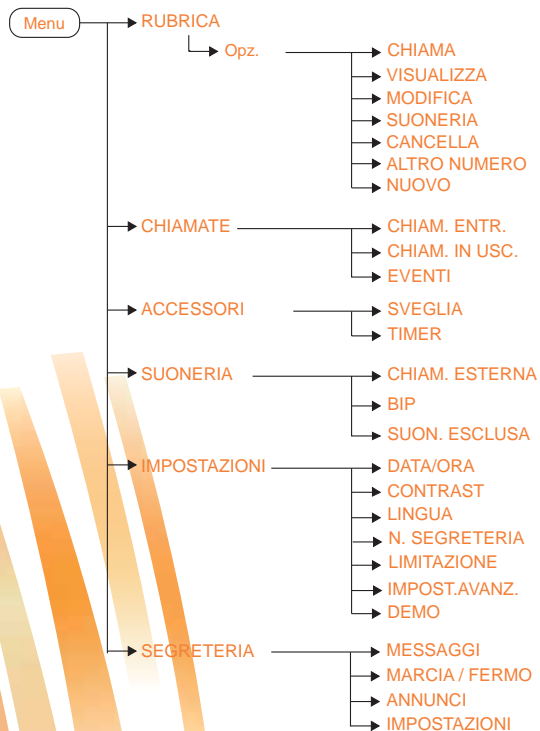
Menu
RUBRICA
Opz.
CHIAMA
VISUALIZZA
MODIFICA
SUONERIA
CANCELLA
ALTRO NUMERO
NUOVO
CHIAMATE
CHIAM. ENTR.
CHIAM. IN USC.
EVENTI
ACCESSORI
SVEGLIA
TIMER
SUONERIA
CHIAM. ESTERNA
BIP
SUON. ESCLUSA
IMPOSTAZIONI
DATA/ORA
CONTRAST
LINGUA
N. SEGRETERIA
LIMITAZIONE
IMPOST.AVANZ.
DEMO
SEGRETERIA
MESSAGGI
MARCIA / FERMO
ANNUNCI
IMPOSTAZIONI